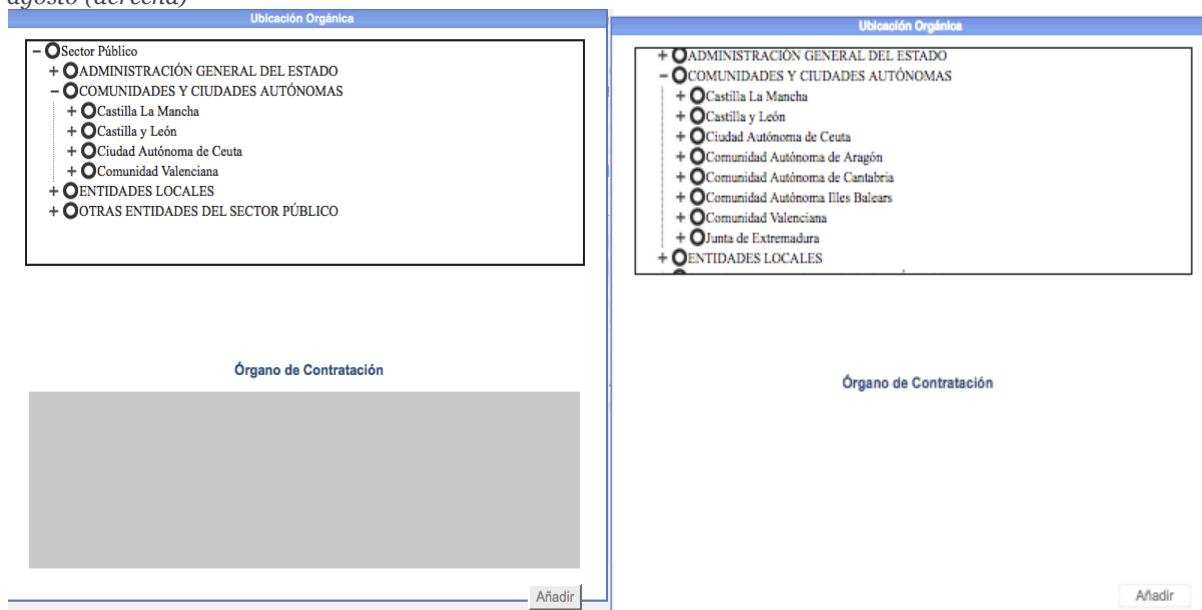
agosto (derecha)

Ubicación Orgánica

− Sector Público
+ ADMINISTRACIÓN GENERAL DEL ESTADO
− COMUNIDADES Y CIUDADES AUTÓNOMAS
+ Castilla La Mancha
+ Castilla y León
+ Ciudad Autónoma de Ceuta
+ Comunidad Valenciana
+ ENTIDADES LOCALES
+ OTRAS ENTIDADES DEL SECTOR PÚBLICO

Órgano de Contratación

Añadir

Ubicación Orgánica

+ ADMINISTRACIÓN GENERAL DEL ESTADO
− COMUNIDADES Y CIUDADES AUTÓNOMAS
+ Castilla La Mancha
+ Castilla y León
+ Ciudad Autónoma de Ceuta
+ Comunidad Autónoma de Aragón
+ Comunidad Autónoma de Cantabria
+ Comunidad Autónoma Illes Balears
+ Comunidad Valenciana
+ Junta de Extremadura
+ ENTIDADES LOCALES

Órgano de Contratación

Añadir